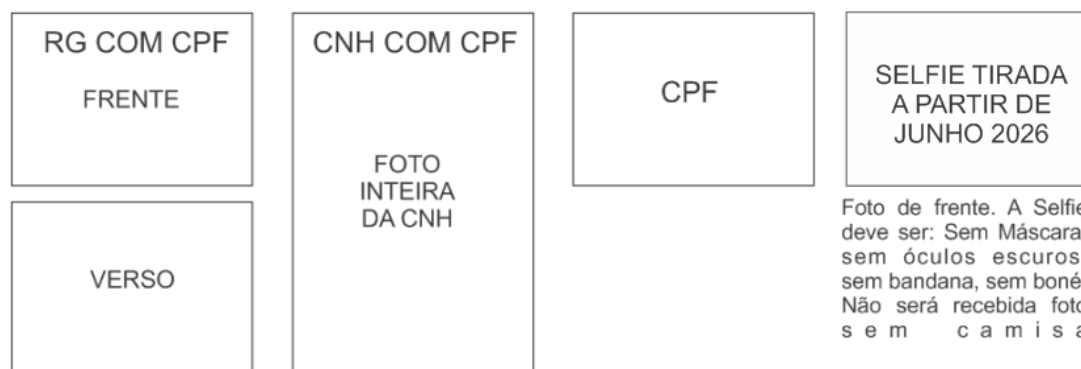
RG COM CPF

FRENTE

VERSO

CNH COM CPF

FOTO INTEIRA DA CNH

CPF

SELFIE TIRADA A PARTIR DE JUNHO 2026

Foto de frente. A Selfie deve ser: Sem Máscara, sem óculos escuros, sem bandana, sem boné. Não será recebida foto sem camisa